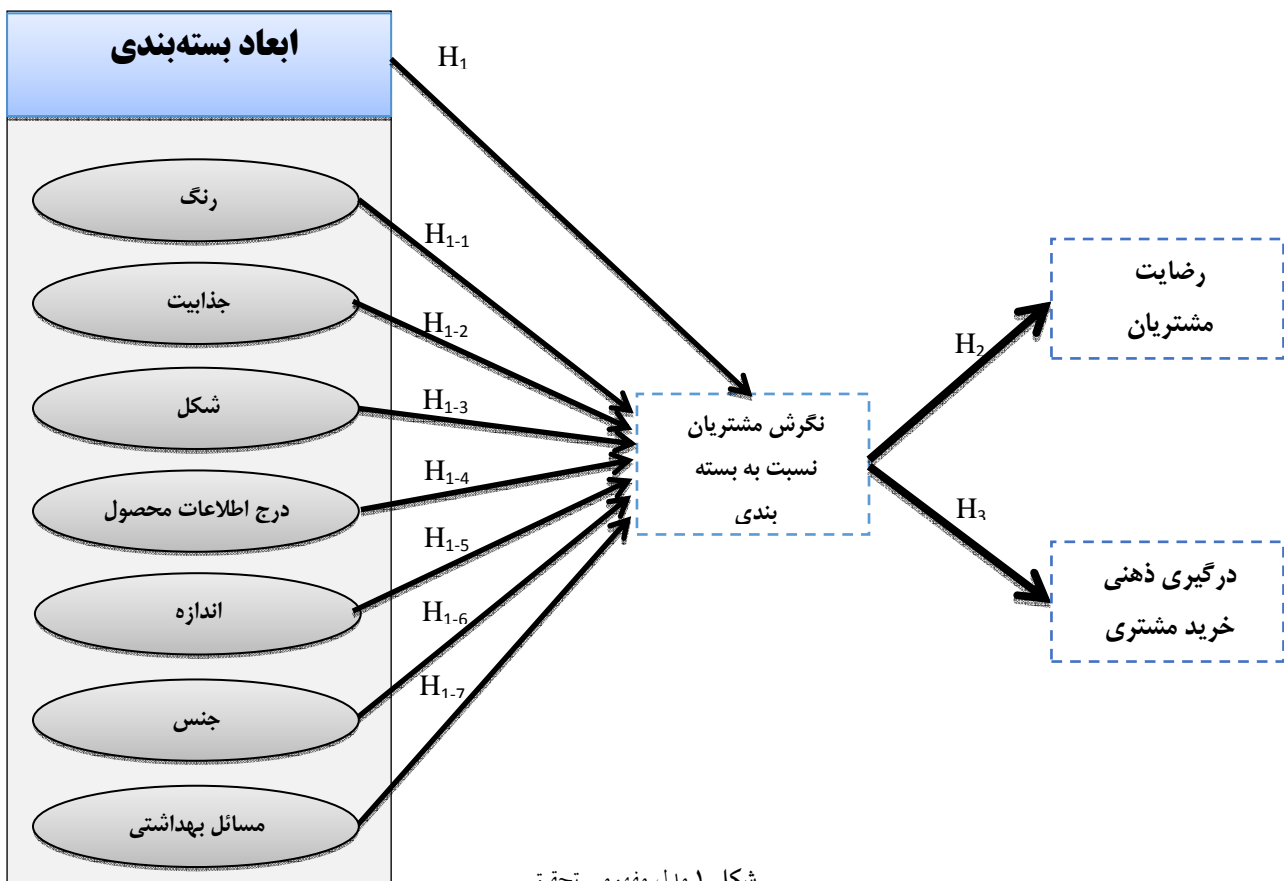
ابعاد بسته‌بندی

$H_1$

رنگ

$H_{1-1}$

جذابیت

$H_{1-2}$

شکل

$H_{1-3}$

درج اطلاعات محصول

$H_{1-4}$

اندازه

$H_{1-5}$

جنس

$H_{1-6}$

مسائل بهداشتی

$H_{1-7}$

نگرش مشتریان نسبت به بسته بندی

$H_2$

رضایت مشتریان

$H_3$

درگیری ذهنی خرید مشتری

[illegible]